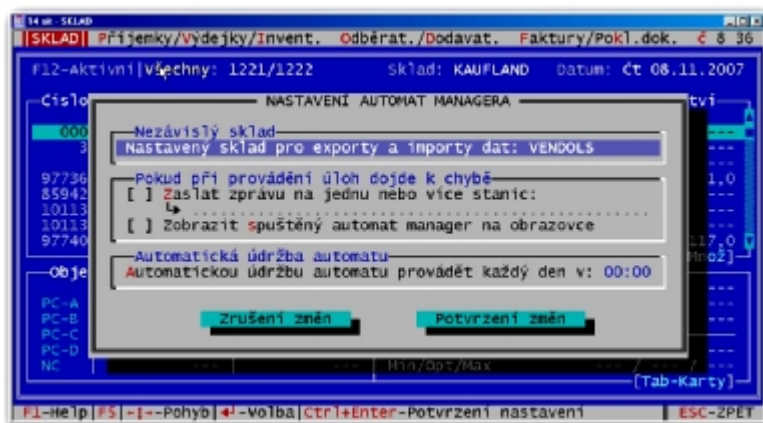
SKLAD Příjemky/Výdejky/Invent. Odběrat./Dodavat. Faktury/Pokl.dok. č 8 36

F12-aktivní Všechny: 1221/1222 Sklad: KAUFLAND Datum: čt 08.11.2007

Číslo

NASTAVENÍ AUTOMAT MANAGERA

Nezávislý sklad
Nastavený sklad pro exporty a importy dat: VENDOLS

Pokud při provádění úloh dojde k chybě
[ ] Zaslat zprávu na jednu nebo více stanic:
[ ] Zobrazit spuštěný automat manager na obrazovce

Automatická údržba automatu
Automatickou údržbu automatu provádět každý den v: 00:00

Zrušení změn
Potvrzení změn

000
97736
85942
10113
10113
97740

Obje
PC-A
PC-B
PC-C
PC-D
NC

Min/Opt/Max

1,0
117,0
Množ

[Tab-Karty]

F1-Help F5 Pohyb Volba Ctrl+Enter-Potvrzení nastavení ESC-ZPĚT